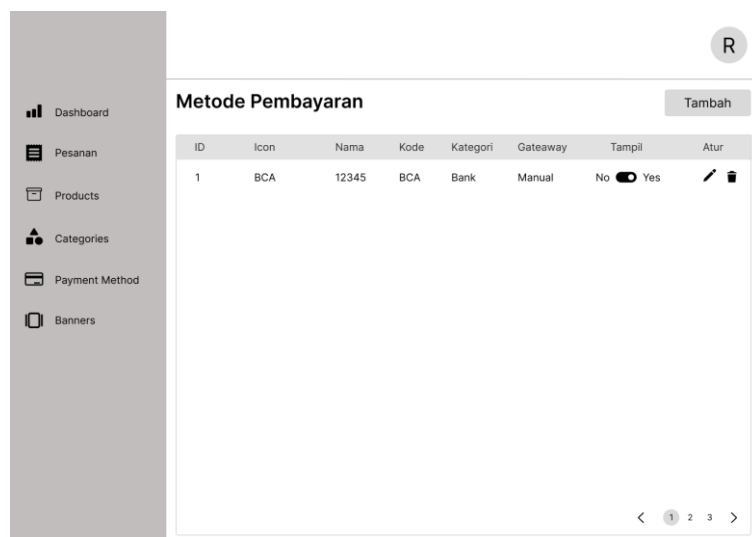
R

Dashboard
Pesanan
Products
Categories
Payment Method
Banners

Metode Pembayaran

Tambah

| ID | Icon | Nama | Kode | Kategori | Gateaway | Tampil | Atur |
|---|---|---|---|---|---|---|---|
| 1 | BCA | 12345 | BCA | Bank | Manual | No Yes | |

< 1 2 3 >